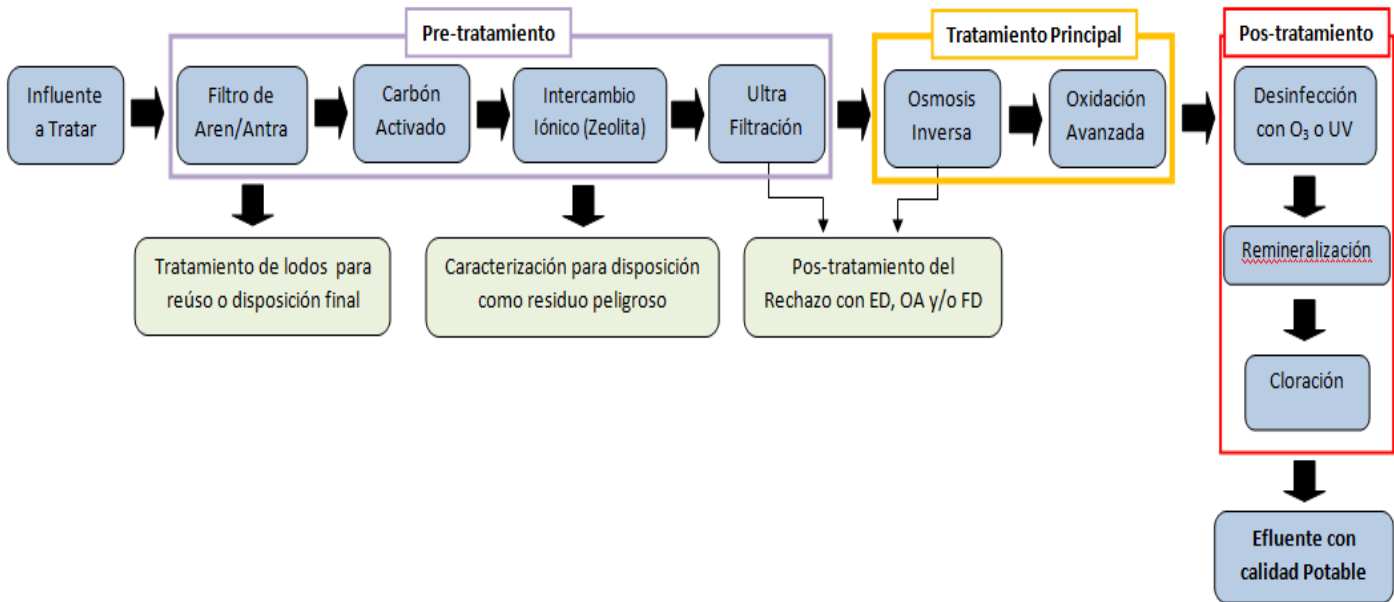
Pre-tratamiento

Tratamiento Principal

Pos-tratamiento

Influente a Tratar

Filtro de Aren/Antra

Carbón Activado

Intercambio Iónico (Zeolita)

Ultra Filtración

Osmosis Inversa

Oxidación Avanzada

Desinfección con $O_3$ o UV

Remineralización

Cloración

Efluente con calidad Potable

Tratamiento de lodos para reúso o disposición final

Caracterización para disposición como residuo peligroso

Pos-tratamiento del Rechazo con ED, OA y/o FD